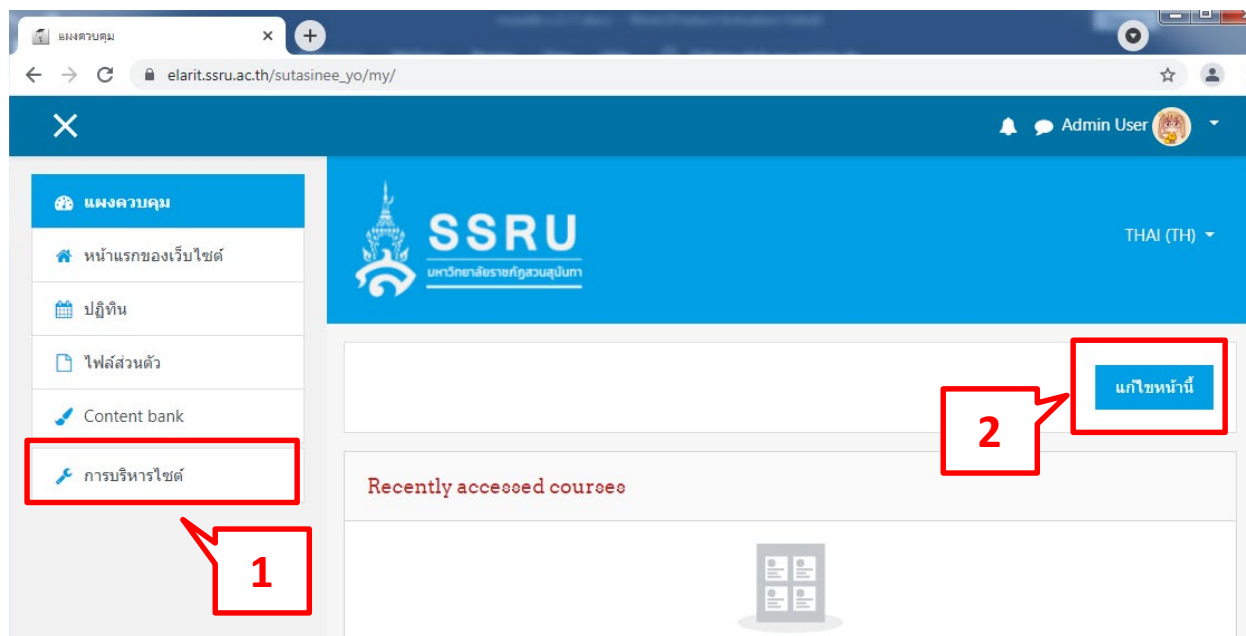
แผงควบคุม

elarit.ssru.ac.th/sutasinee_yo/my/

Admin User

แผงควบคุม

หน้าแรกของเว็บไซต์

ปฏิทิน

ไฟล์ส่วนตัว

Content bank

การบริหารไซต์

SSRU
มหาวิทยาลัยราชภัฏสวนสุนันทา

THAI (TH)

แก้ไขหน้านี้

2

Recently accessed courses

1